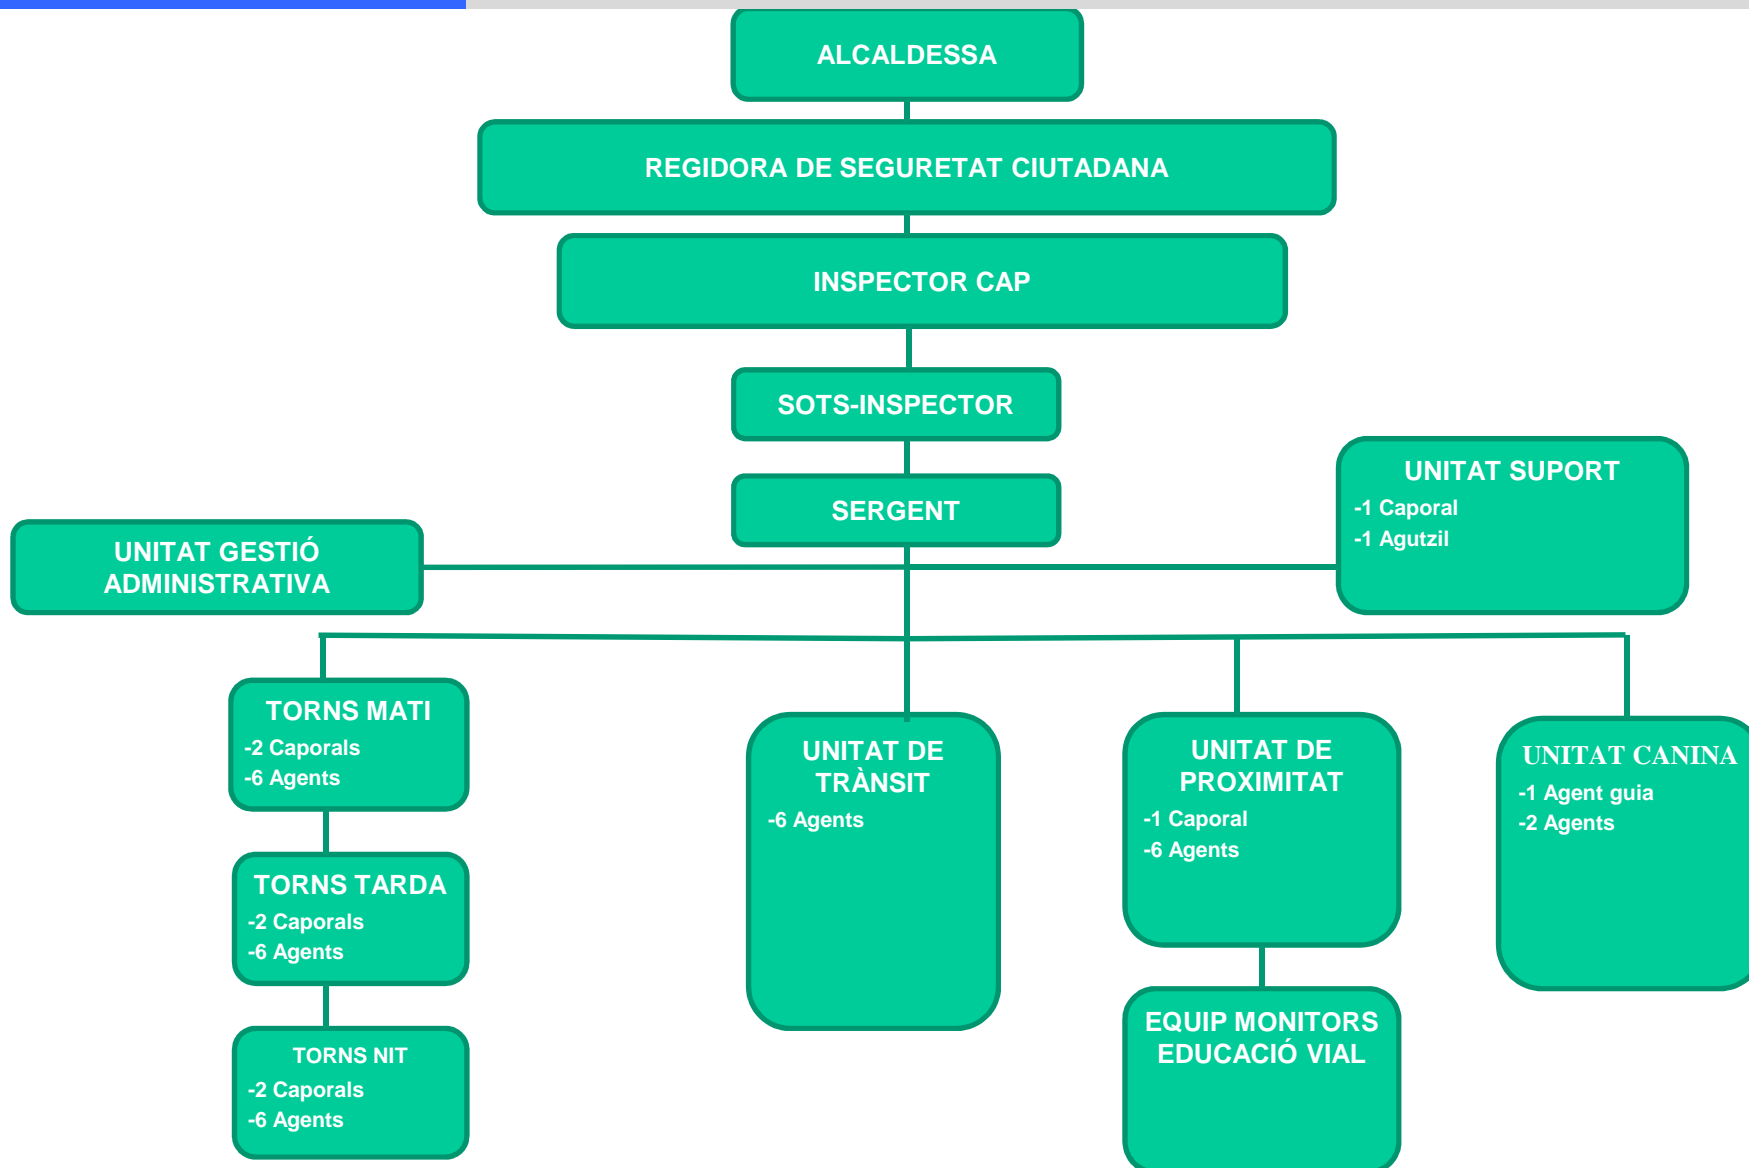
ALCALDESSA

REGIDORA DE SEGURETAT CIUTADANA

INSPECTOR CAP

SOTS-INSPECTOR

SERGENT

UNITAT GESTIÓ ADMINISTRATIVA

UNITAT SUPORT
-1 Caporal
-1 Agutzil

TORNS MATI
-2 Caporals
-6 Agents

TORNS TARDA
-2 Caporals
-6 Agents

TORNS NIT
-2 Caporals
-6 Agents

UNITAT DE TRÀNSIT
-6 Agents

UNITAT DE PROXIMITAT
-1 Caporal
-6 Agents

EQUIP MONITORS EDUCACIÓ VIAL

UNITAT CANINA
-1 Agent guia
-2 Agents